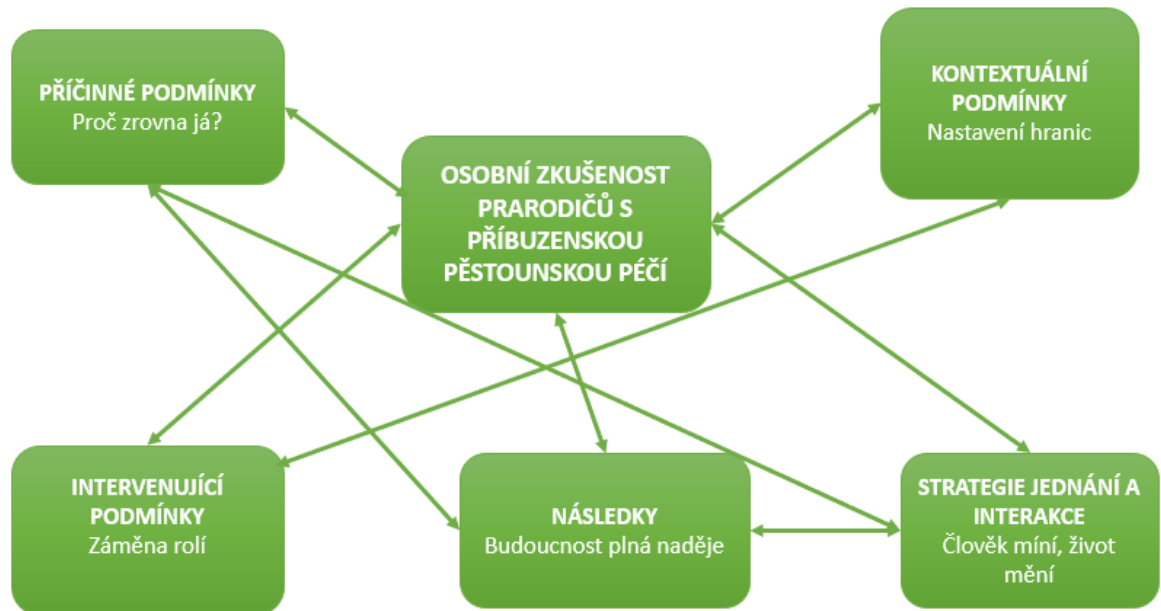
PŘÍČINNÉ PODMÍNKY
Proč zrovna já?

KONTEXTUÁLNÍ PODMÍNKY
Nastavení hranic

OSOBNÍ ZKUŠENOST PRARODIČŮ S PŘÍBUZENSKOU PĚSTOUNSKOU PÉČÍ

INTERVENUJÍCÍ PODMÍNKY
Záměna rolí

NÁSLEDKY
Budoucnost plná naděje

STRATEGIE JEDNÁNÍ A INTERAKCE
Člověk míní, život mění